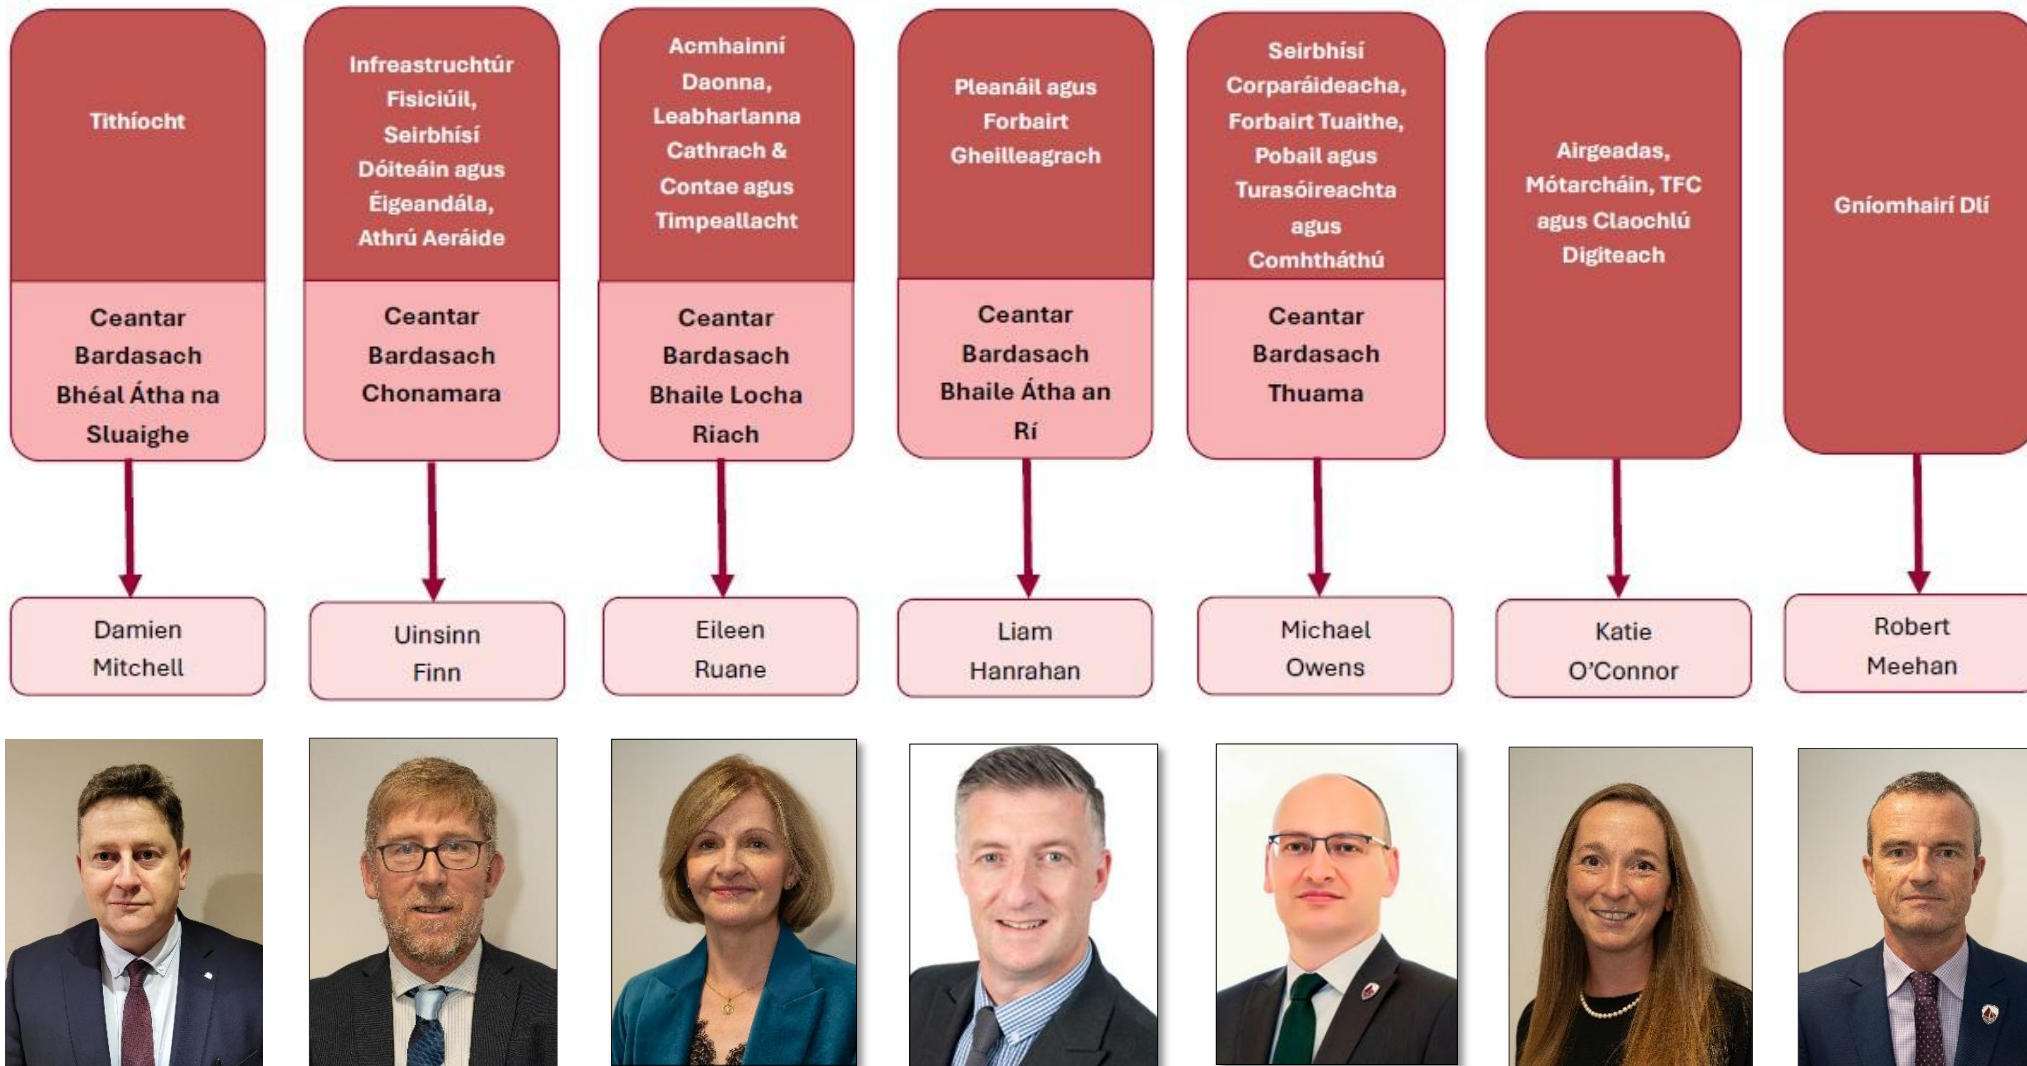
Tithíocht

Ceantar Bardasach Bhéal Átha na Sluaighe

Damien Mitchell

Infreastruchtúr Fisiciúil, Seirbhísí Dóiteáin agus Éigeandála, Athrú Aeráide

Ceantar Bardasach Chonamara

Uinsinn Finn

Acmhainní Daonna, Leabharlanna Cathrach & Contae agus Timpeallacht

Ceantar Bardasach Bhaile Locha Riach

Eileen Ruane

Pleanáil agus Forbairt Gheilleagrach

Ceantar Bardasach Bhaile Átha an Rí

Liam Hanrahan

Seirbhísí Corparáideacha, Forbairt Tuaithe, Pobail agus Turasóireachta agus Comhtháthú

Ceantar Bardasach Thuama

Michael Owens

Airgeadas, Mótarcháin, TFC agus Claochlú Digiteach

Katie O'Connor

Gníomhairí Dlí

Robert Meehan